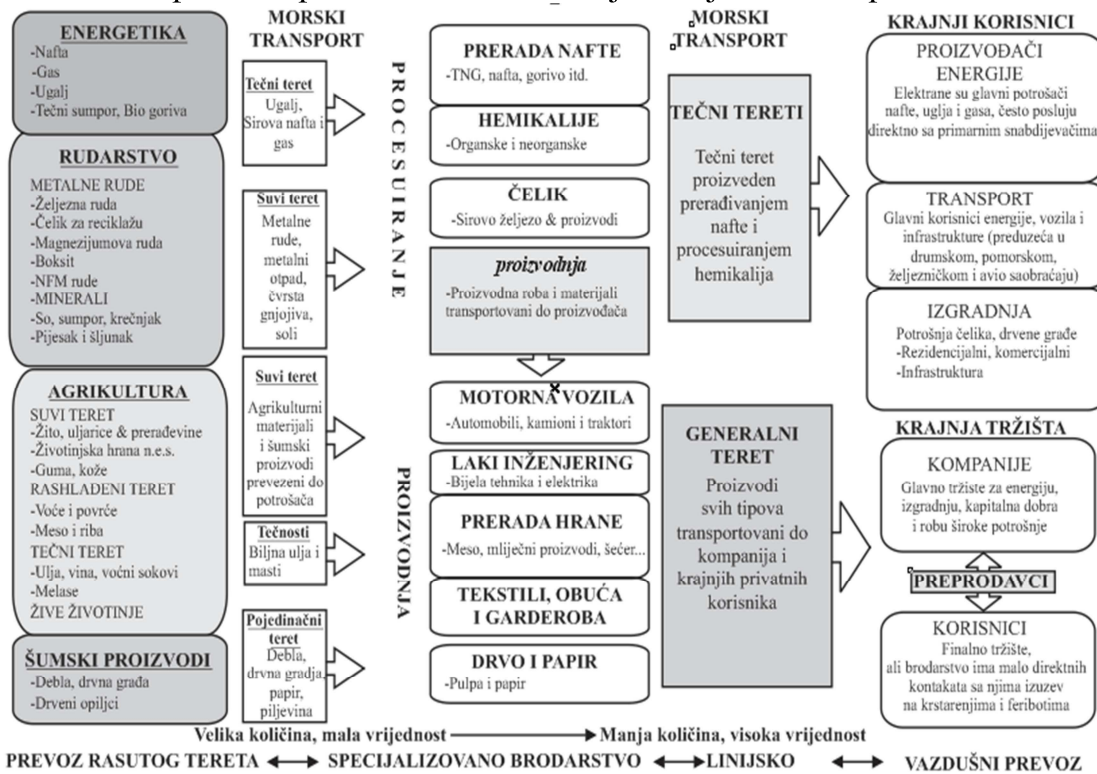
ENERGETIKA
-Nafta
-Gas
-Ugalj
-Tečni sumpor, Bio goriva

RUDARSTVO
METALNE RUDE
-Željezna ruda
-Čelik za reciklažu
-Magnezijumova ruda
-Boksit
-NFM rude
-MINERALI
-So, sumpor, krečnjak
-Pijesak i šljunak

AGRIKULTURA
SUVI TERET
-Žito, uljarice & prerađevine
-Životinjska hrana n.e.s.
-Guma, kože
RASHLAĐENI TERET
-Voće i povrće
-Meso i riba
TEČNI TERET
-Ulja, vina, voćni sokovi
-Melase
ŽIVE ŽIVOTINJE

ŠUMSKI PROIZVODI
-Debla, drvna građa
-Drveni opiljci

MORSKI TRANSPORT

Tečni teret
Ugalj, Sirova nafta i gas

Suvi teret
Metalne rude, metalni otpad, čvrsta gnjojiva, soli

Suvi teret
Agrikulturni materijali i šumski proizvodi prevezeni do potrošača

Tečnosti
Biljna ulja i masti

Pojedinačni teret
Debla, drvna gradja, papir, piljevina

PROCESUIRANJE

PROIZVODNJA

PRERADA NAFTE
-TNG, nafta, gorivo itd.

HEMIKALIJE
-Organske i neorganske

ČELIK
-Sirovo željezo & proizvodi

proizvodnja
-Proizvodna roba i materijali transportovani do proizvođača

MOTORNA VOZILA
-Automobili, kamioni i traktori

LAKI INŽENJERING
-Bijela tehnika i elektrika

PRERADA HRANE
-Meso, mliječni proizvodi, šećer...

TEKSTILI, OBUĆA I GARDEROBA

DRVO I PAPIR
-Pulpa i papir

MORSKI TRANSPORT

TEČNI TERETI
Tečni teret proizveden prerađivanjem nafte i procesuiranjem hemikalija

GENERALNI TERET
Proizvodi svih tipova transportovani do kompanija i krajnjih privatnih korisnika

KRAJNJI KORISNICI

PROIZVOĐAČI ENERGIJE
Elektrane su glavni potrošači nafte, uglja i gasa, često posluju direktno sa primarnim snabdijevačima

TRANSPORT
Glavni korisnici energije, vozila i infrastrukture (preduzeća u drumskom, pomorskom, željezničkom i avio saobraćaju)

IZGRADNJA
Potrošnja čelika, drvene građe
-Rezidencijalni, komercijalni
-Infrastruktura

KRAJNJA TRŽIŠTA

KOMPANIJE
Glavno tržište za energiju, izgradnju, kapitalna dobra i robu široke potrošnje

PREPRODAVCI

KORISNICI
Finalno tržište, ali brodarstvo ima malo direktnih kontakata sa njima izuzev na krstarenjima i feribotima

Velika količina, mala vrijednost → Manja količina, visoka vrijednost

PREVOZ RASUTOG TERETA ↔ SPECIJALIZOVANO BRODARSTVO ↔ LINIJSKO ↔ VAZDUŠNI PREVOZ